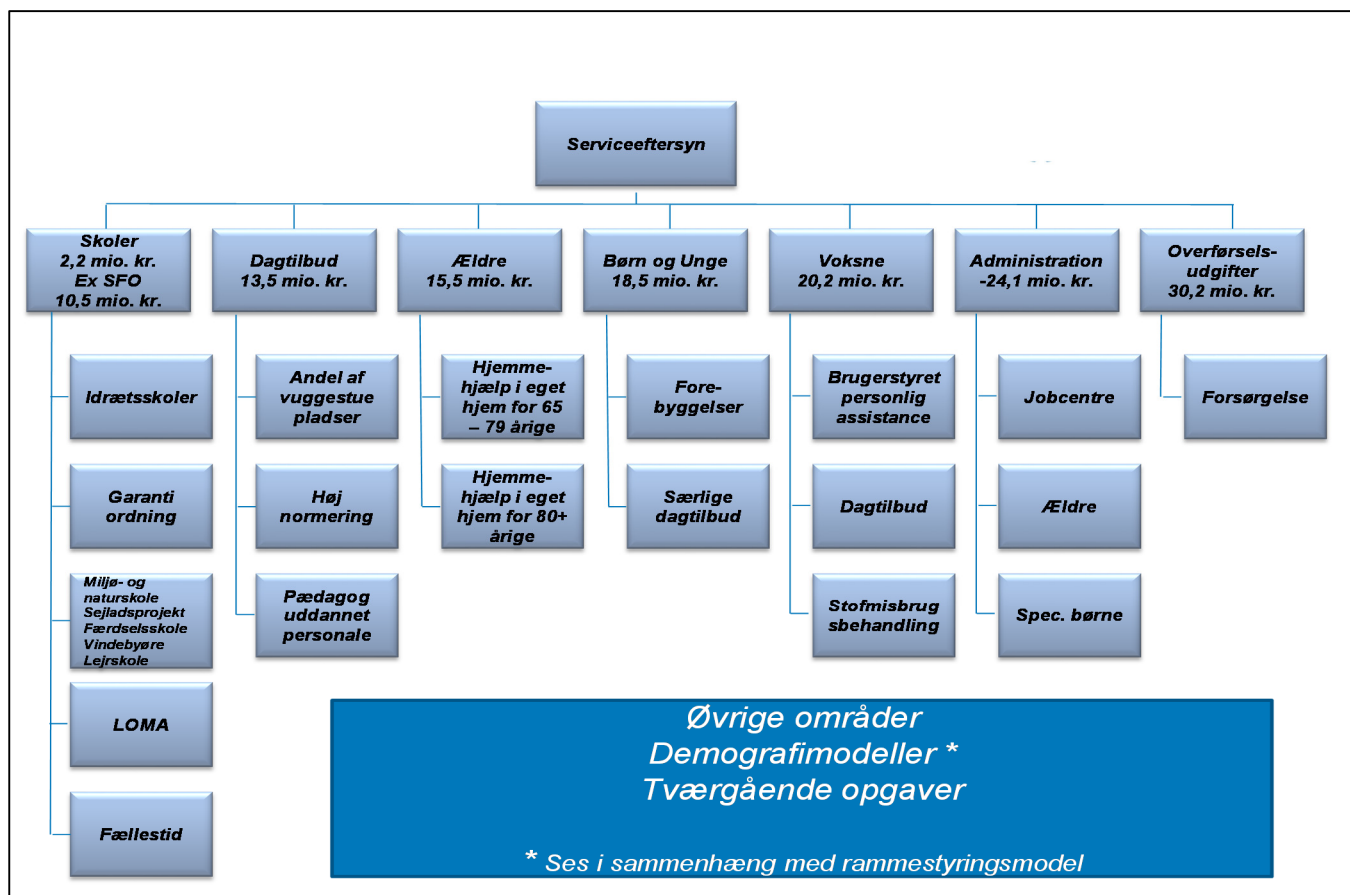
Serviceeftersyn

Skoler
2,2 mio. kr.
Ex SFO
10,5 mio. kr.

Idrætsskoler

Garanti ordning

Miljø- og naturskole
Sejladsprojekt
Færdselsskole
Vindebyøre
Lejrskole

LOMA

Fællestid

Dagtilbud
13,5 mio. kr.

Andel af vuggestue pladser

Høj normering

Pædagog uddannet personale

Ældre
15,5 mio. kr.

Hjemmehjælp i eget hjem for 65 – 79 årige

Hjemmehjælp i eget hjem for 80+ årige

Børn og Unge
18,5 mio. kr.

Forebyggelser

Særlige dagtilbud

Voksne
20,2 mio. kr.

Brugerstyret personlig assistance

Dagtilbud

Stofmisbrug sbehandling

Administration
-24,1 mio. kr.

Jobcentre

Ældre

Spec. børne

Overførselsudgifter
30,2 mio. kr.

Forsørgelse

Øvrige områder
Demografimodeller *
Tværgående opgaver

* Ses i sammenhæng med rammestyringsmodel